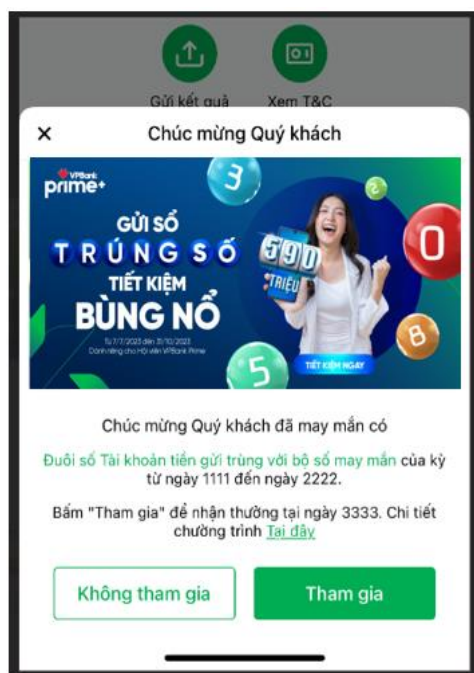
Gửi kết quả
Xem T&C

×
Chúc mừng Quý khách

VPBank prime+
3
2
GỬI SỔ TRÚNG SỐ TIẾT KIỆM BÙNG NỔ
Từ 7/7/2023 đến 31/10/2023
Dành riêng cho Hội viên VPBank Prime
590 TRIỆU
0
8
5
TIẾT KIỆM NGAY

Chúc mừng Quý khách đã may mắn có

Đuôi số Tài khoản tiền gửi trùng với bộ số may mắn của kỳ từ ngày 1111 đến ngày 2222.

Bấm "Tham gia" để nhận thưởng tại ngày 3333. Chi tiết chương trình Tại đây

Không tham gia
Tham gia